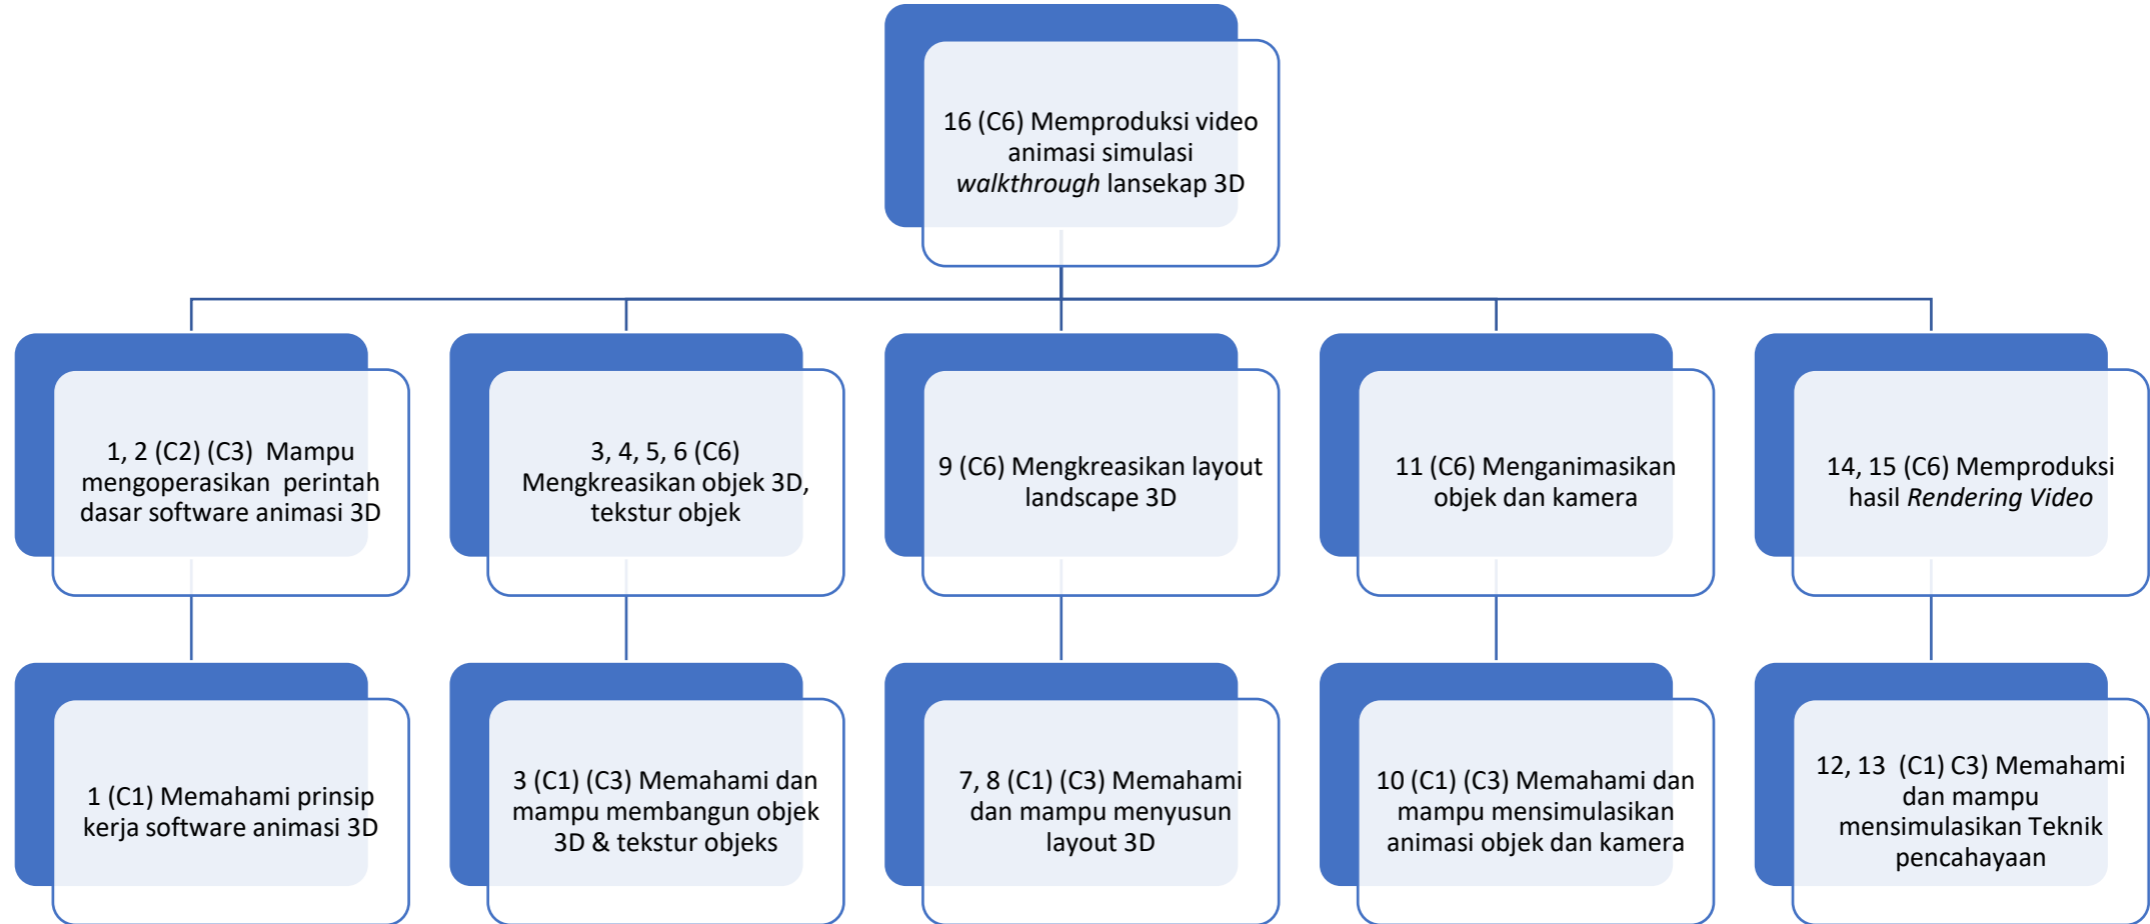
16 (C6) Memproduksi video animasi simulasi *walkthrough* lansekap 3D

1, 2 (C2) (C3) Mampu mengoperasikan perintah dasar software animasi 3D

3, 4, 5, 6 (C6) Mengkreasikan objek 3D, tekstur objek

9 (C6) Mengkreasikan layout landscape 3D

11 (C6) Menganimasikan objek dan kamera

14, 15 (C6) Memproduksi hasil *Rendering Video*

1 (C1) Memahami prinsip kerja software animasi 3D

3 (C1) (C3) Memahami dan mampu membangun objek 3D & tekstur objeks

7, 8 (C1) (C3) Memahami dan mampu menyusun layout 3D

10 (C1) (C3) Memahami dan mampu mensimulasikan animasi objek dan kamera

12, 13 (C1) C3) Memahami dan mampu mensimulasikan Teknik pencahayaan